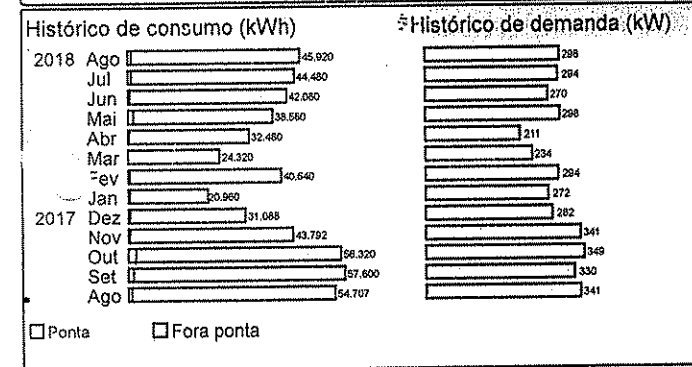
Histórico de consumo (kWh)

2018 Ago 45.920
Jul 44.480
Jun 42.080
Mai 38.560
Abr 32.480
Mar 24.320
Fev 40.640
Jan 20.960
2017 Dez 31.088
Nov 43.792
Out 56.320
Set 57.600
Ago 54.707

Histórico de demanda (kW)

298
294
270
298
211
234
294
272
282
341
349
330
341

Ponta Fora ponta